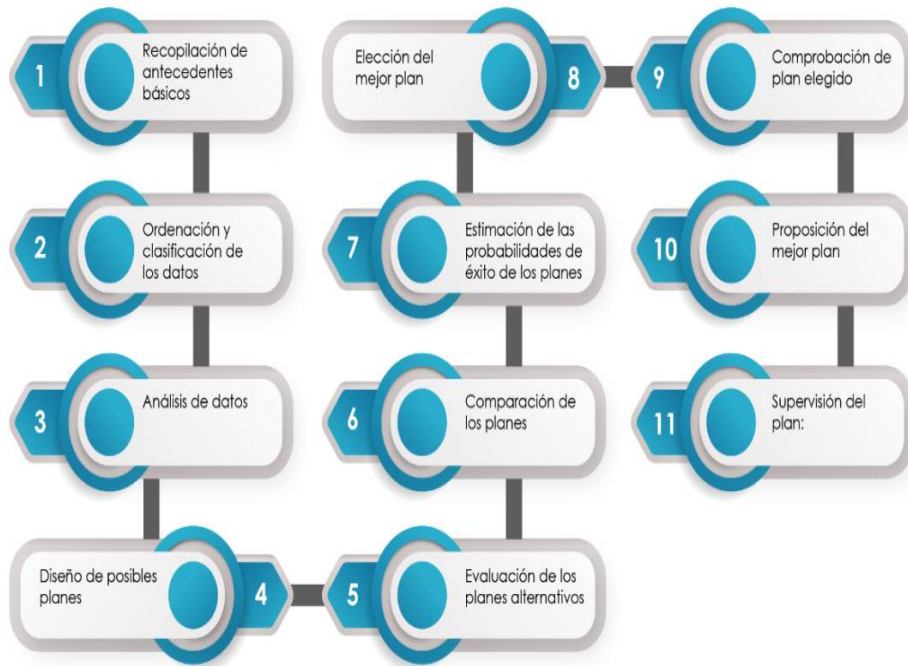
1 Recopilación de antecedentes básicos

2 Ordenación y clasificación de los datos

3 Análisis de datos

Diseño de posibles planes 4

5 Evaluación de los planes alternativos

6 Comparación de los planes

7 Estimación de las probabilidades de éxito de los planes

Elección del mejor plan 8

9 Comprobación de plan elegido

10 Proposición del mejor plan

11 Supervisión del plan: